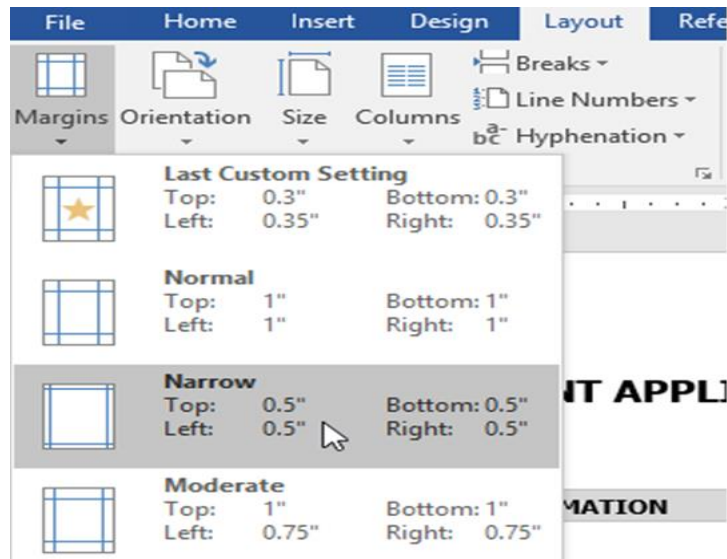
File Home Insert Design Layout Refe

Margins Orientation Size Columns

Breaks

Line Numbers

Hyphenation

Last Custom Setting
Top: 0.3" Bottom: 0.3"
Left: 0.35" Right: 0.35"

Normal
Top: 1" Bottom: 1"
Left: 1" Right: 1"

Narrow
Top: 0.5" Bottom: 0.5"
Left: 0.5" Right: 0.5"

Moderate
Top: 1" Bottom: 1"
Left: 0.75" Right: 0.75"

NT APPLI

MATION